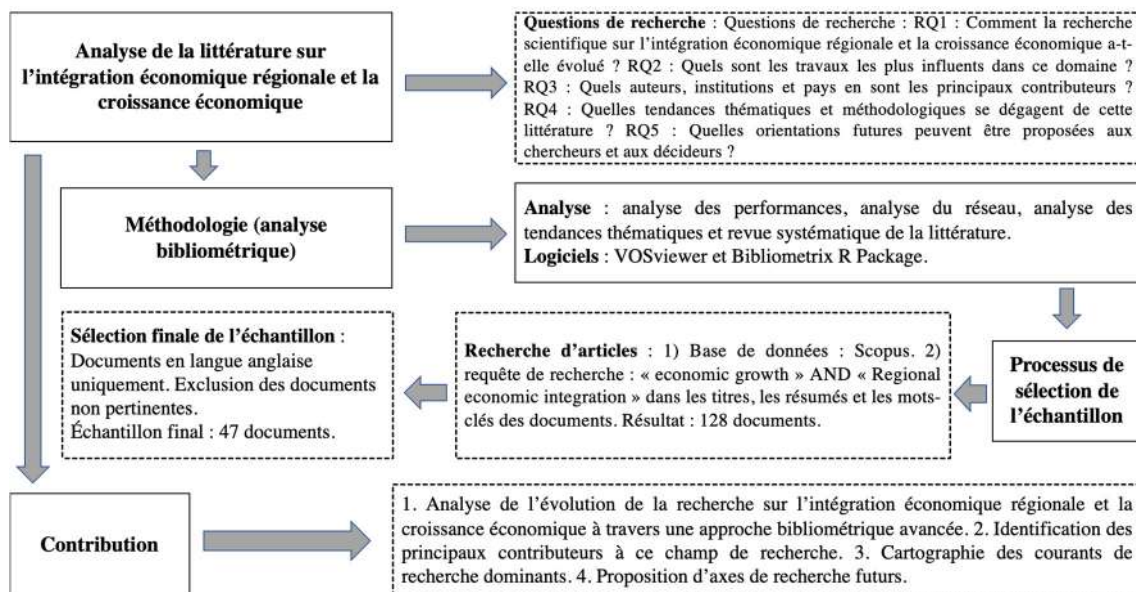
Analyse de la littérature sur l'intégration économique régionale et la croissance économique

Questions de recherche : Questions de recherche : RQ1 : Comment la recherche scientifique sur l'intégration économique régionale et la croissance économique a-t-elle évolué ? RQ2 : Quels sont les travaux les plus influents dans ce domaine ? RQ3 : Quels auteurs, institutions et pays en sont les principaux contributeurs ? RQ4 : Quelles tendances thématiques et méthodologiques se dégagent de cette littérature ? RQ5 : Quelles orientations futures peuvent être proposées aux chercheurs et aux décideurs ?

Méthodologie (analyse bibliométrique)

Analyse : analyse des performances, analyse du réseau, analyse des tendances thématiques et revue systématique de la littérature.
Logiciels : VOSviewer et Bibliometrix R Package.

Processus de sélection de l'échantillon

Recherche d'articles : 1) Base de données : Scopus. 2) requête de recherche : « economic growth » AND « Regional economic integration » dans les titres, les résumés et les mots-clés des documents. Résultat : 128 documents.

Sélection finale de l'échantillon : Documents en langue anglaise uniquement. Exclusion des documents non pertinentes.
Échantillon final : 47 documents.

Contribution

1. Analyse de l'évolution de la recherche sur l'intégration économique régionale et la croissance économique à travers une approche bibliométrique avancée. 2. Identification des principaux contributeurs à ce champ de recherche. 3. Cartographie des courants de recherche dominants. 4. Proposition d'axes de recherche futurs.